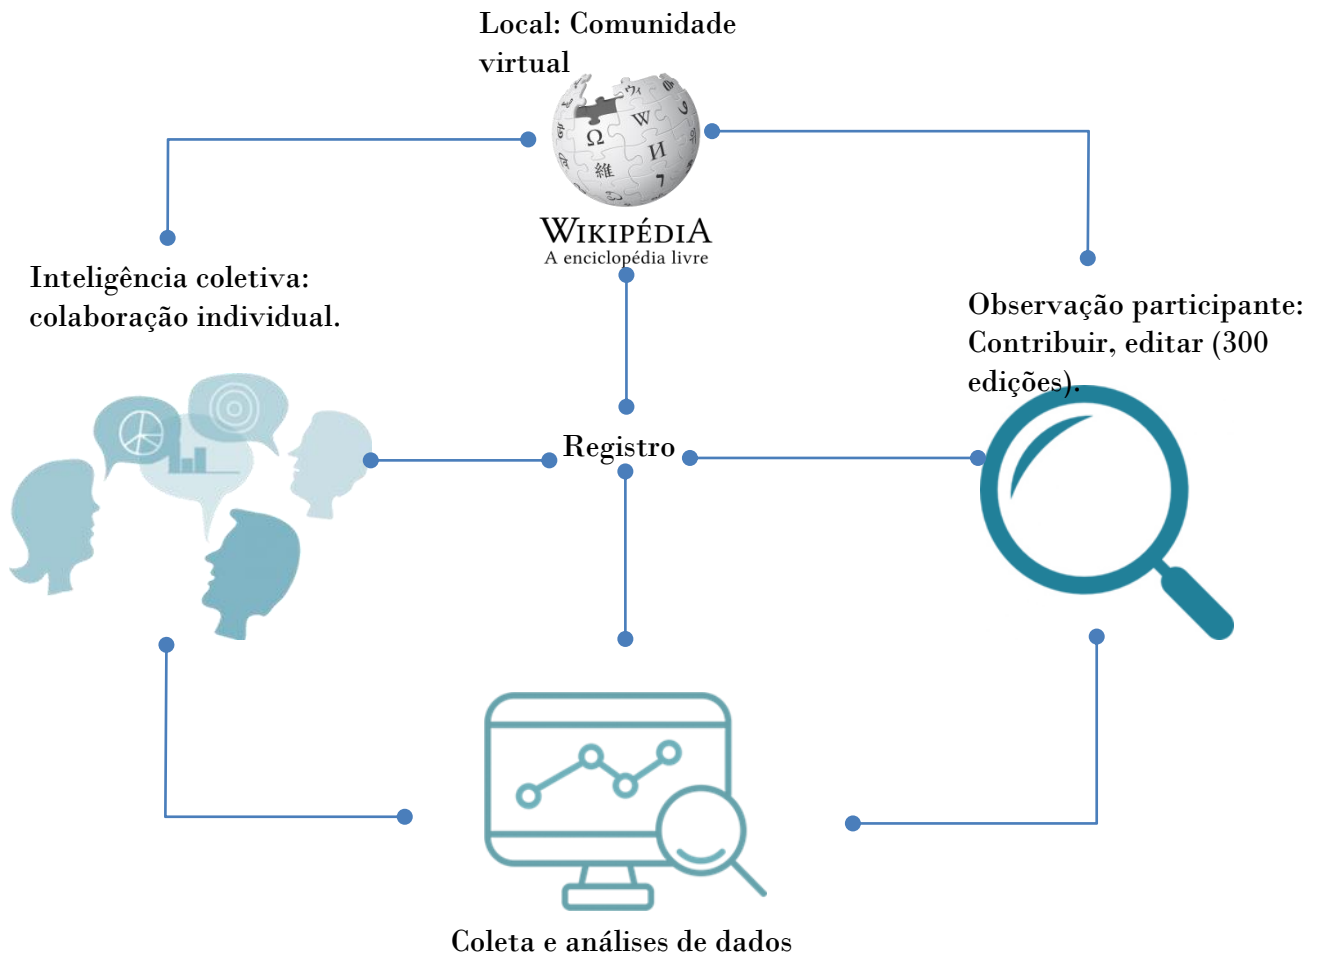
Local: Comunidade virtual

Ω W И 維

WIKIPÉDIA
A enciclopédia livre

Inteligência coletiva: colaboração individual.

Observação participante: Contribuir, editar (300 edições).

Registro

Coleta e análises de dados